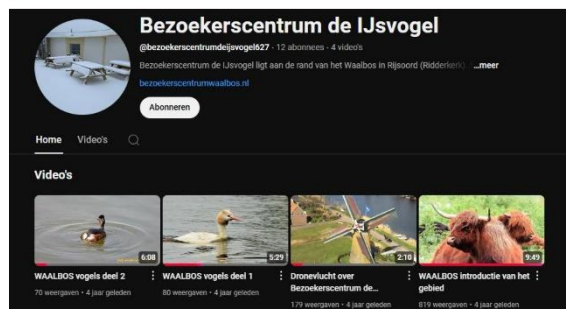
Bezoekerscentrum de IJsvogel

@bezoekerscentrumdeijsvogel627 · 12 abonnees · 4 video's

Bezoekerscentrum de IJsvogel ligt aan de rand van het Waalbos in Rijsoord (Ridderkerk). ...meer

bezoekerscentrumwaalbos.nl

Abonneren

Home Video's

Video's

6:08
WAALBOS vogels deel 2
70 weergaven · 4 jaar geleden

5:29
WAALBOS vogels deel 1
80 weergaven · 4 jaar geleden

2:10
Dronevlucht over Bezoekerscentrum de...
179 weergaven · 4 jaar geleden

9:49
WAALBOS introductie van het gebied
819 weergaven · 4 jaar geleden